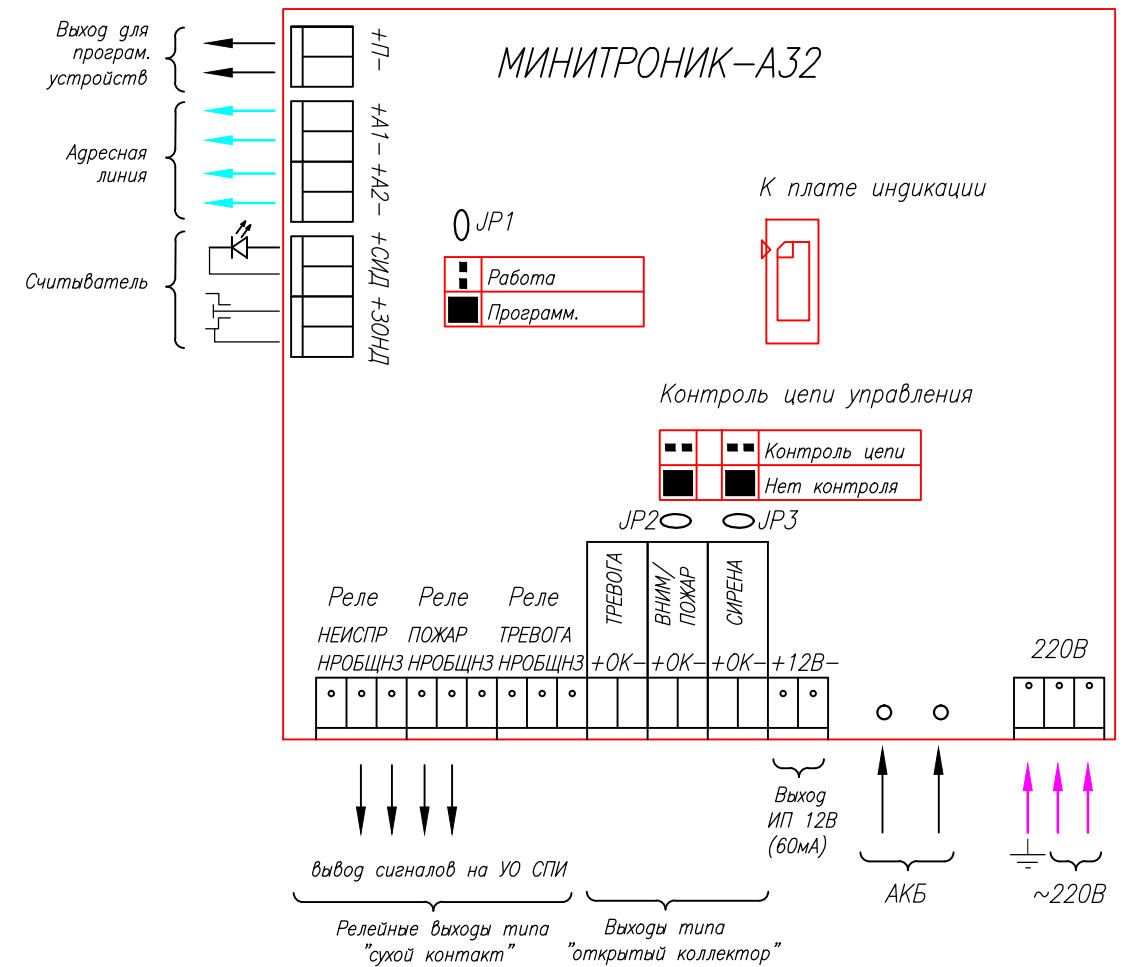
Выход для програм. устройств

Адресная линия

Считыватель

+П–

+А1– +А2–

+СИД +ЗОНД

МИНИТРОНИК–А32

К плате индикации

JP1

| | Работа |
|---|---|
| | Программ. |

Контроль цепи управления

| | | | Контроль цепи |
|---|---|---|---|
| | | | Нет контроля |

JP2 JP3

Реле НЕИСПР НРОБЩНЗ

Реле ПОЖАР НРОБЩНЗ

Реле ТРЕВОГА НРОБЩНЗ

ТРЕВОГА +ОК–

ВНИМ/ ПОЖАР +ОК–

СИРЕНА +ОК–

+12В–

220В

Выход ИП 12В (60мА)

вывод сигналов на УО СПИ

АКБ

~220В

Релейные выходы типа "сухой контакт"

Выходы типа "открытый коллектор"